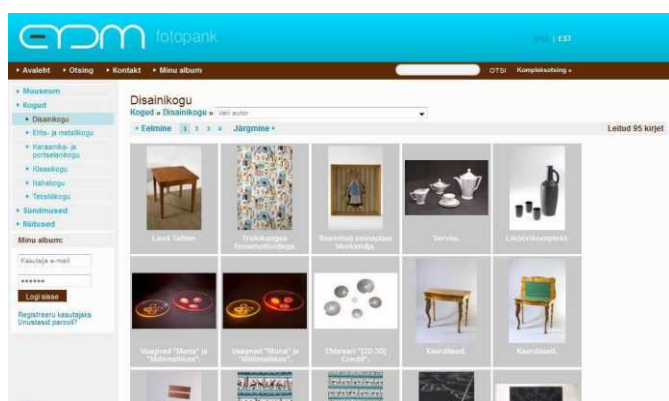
fotopank

ENG | EST

• Avaleht • Otsing • Kontakt • Minu album

OTSI Kompleksotsing »

• Muuseum
• Kogud
• Disainikogu
• Ehte- ja metallikogu
• Keraamika- ja portselanikogu
• Klaasikogu
• Nahakogu
• Tekstiilikogu
• Sündmused
• Näitused

Minu album:
Kasutaja e-mail
••••••
Logi sisse
Registreeru kasutajaks
Unustasid parooli?

Disainikogu
Kogud » Disainikogu » Vali autor

« Eelmine 1 2 3 4 Järgmine »

Leitud 95 kirjet

Laud Tallinn

Trükikangas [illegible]

Raamitud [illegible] Vesikandja

Serviis.

LikööriKomplekt.

Vaagnad "Mona" ja "Mõnnatikas".

Vaagnad "Mona" ja "Mõnnatikas".

Ehtesari "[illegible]" Credit".

Kaardilaud.

Kaardilaud.